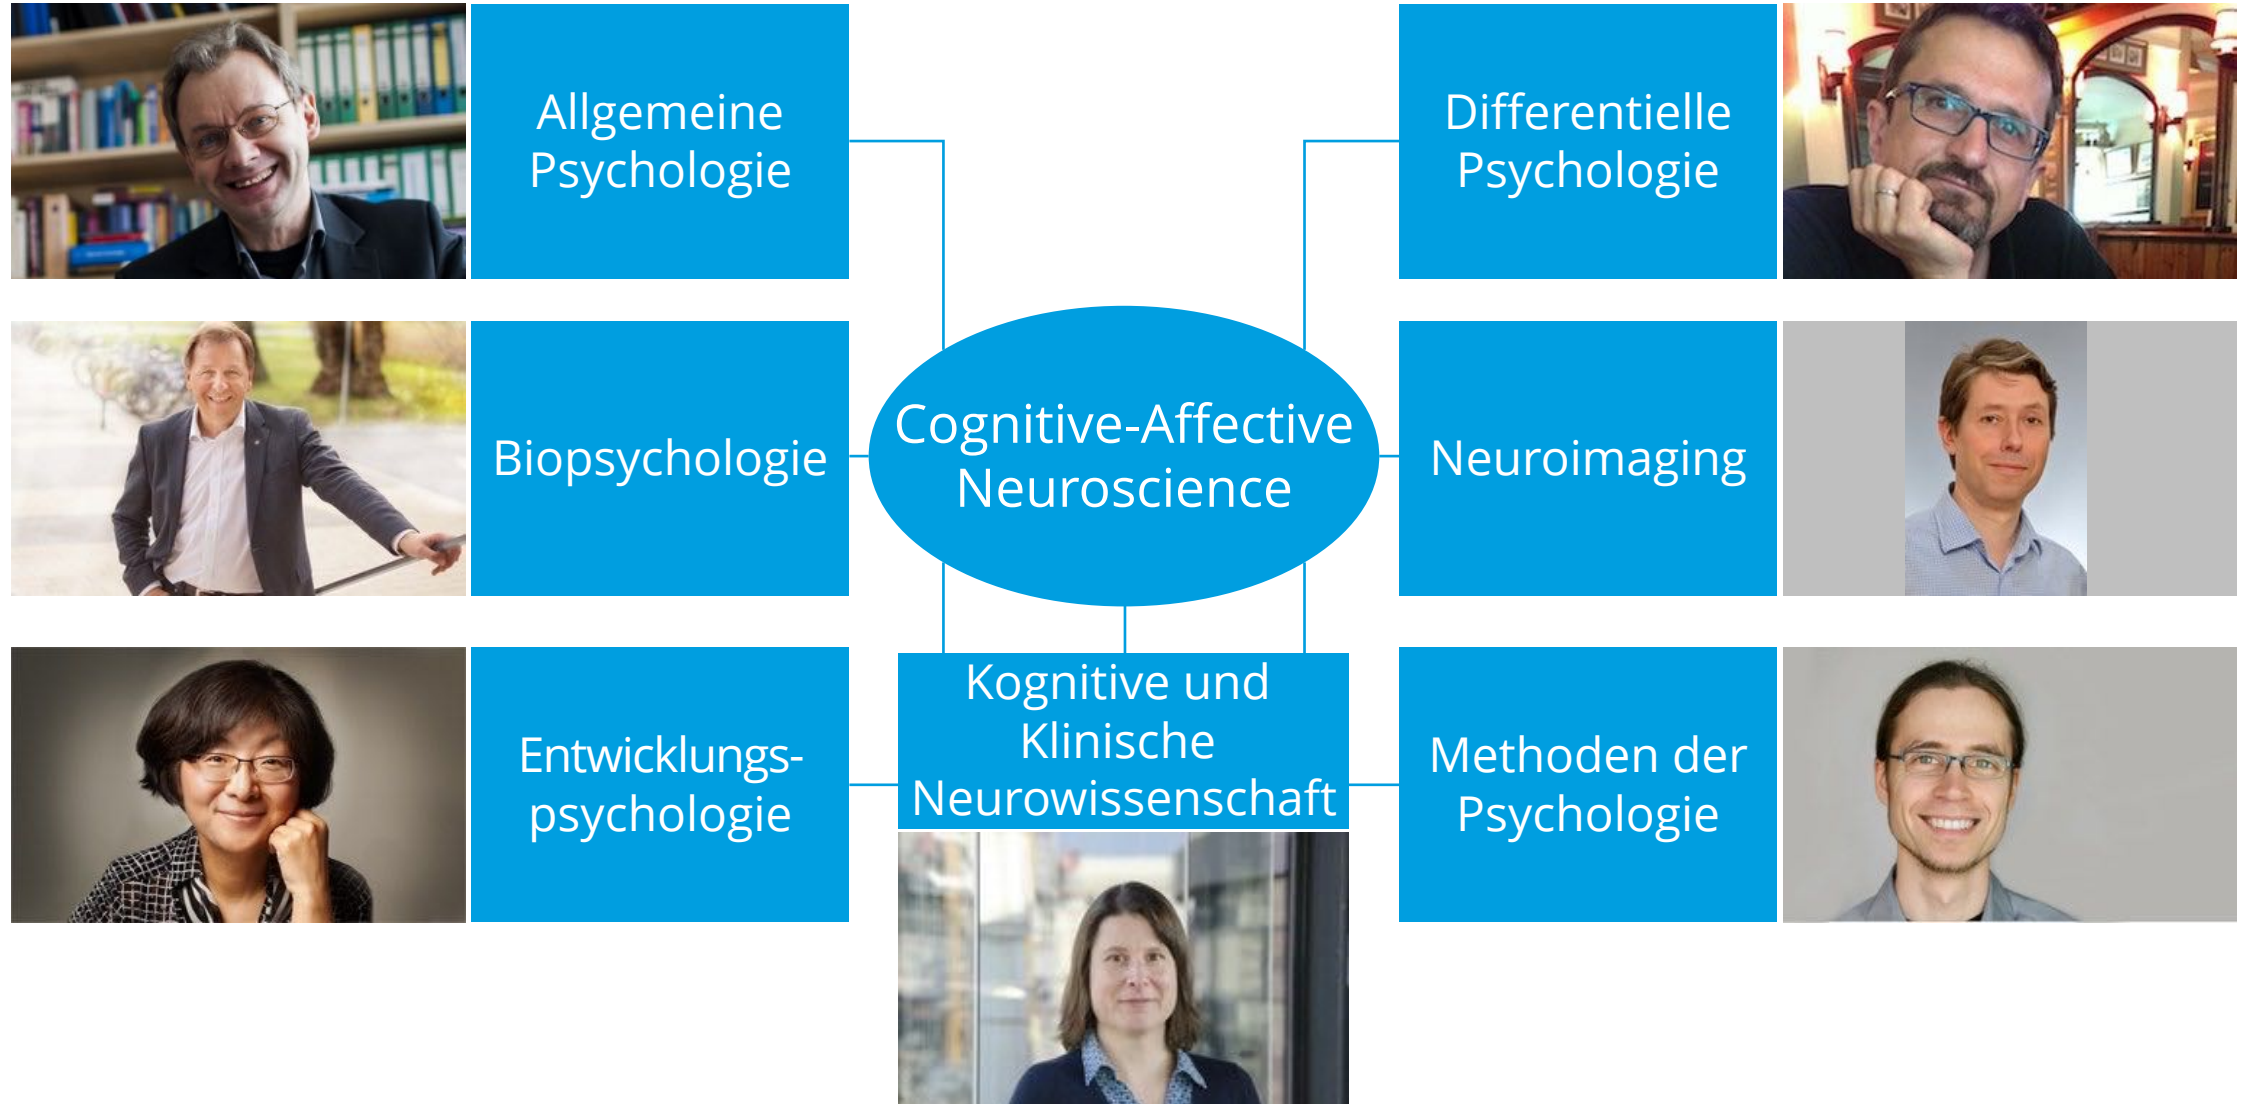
Allgemeine Psychologie

Differentielle Psychologie

Biopsychologie

Cognitive-Affective Neuroscience

Neuroimaging

Entwicklungspsychologie

Kognitive und Klinische Neurowissenschaft

Methoden der Psychologie